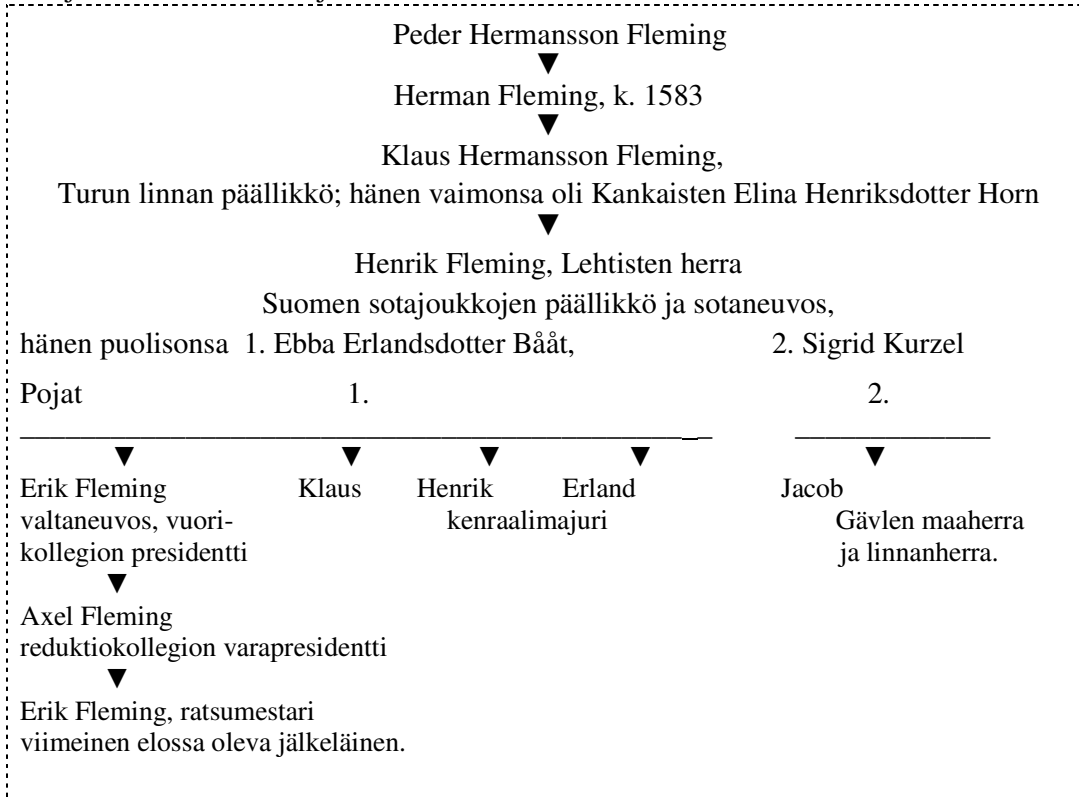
Peder Hermansson Fleming

Herman Fleming, k. 1583

Klaus Hermansson Fleming,
Turun linnan päällikkö; hänen vaimonsa oli Kankaisten Elina Henriksdotter Horn

Henrik Fleming, Lehtisten herra
Suomen sotajoukkojen päällikkö ja sotaneuvos,
hänen puolisonsa 1. Ebba Erlandsdotter Bååt, 2. Sigrid Kurzel

Pojat 1. 2.

Erik Fleming
valtaneuvos, vuorikollegion presidentti

Klaus

Henrik

Erland

kenraalimajuri

Jacob
Gävlen maaherra ja linnanherra.

Axel Fleming
reduktiokollegion varapresidentti

Erik Fleming, ratsumestari
viimeinen elossa oleva jälkeläinen.